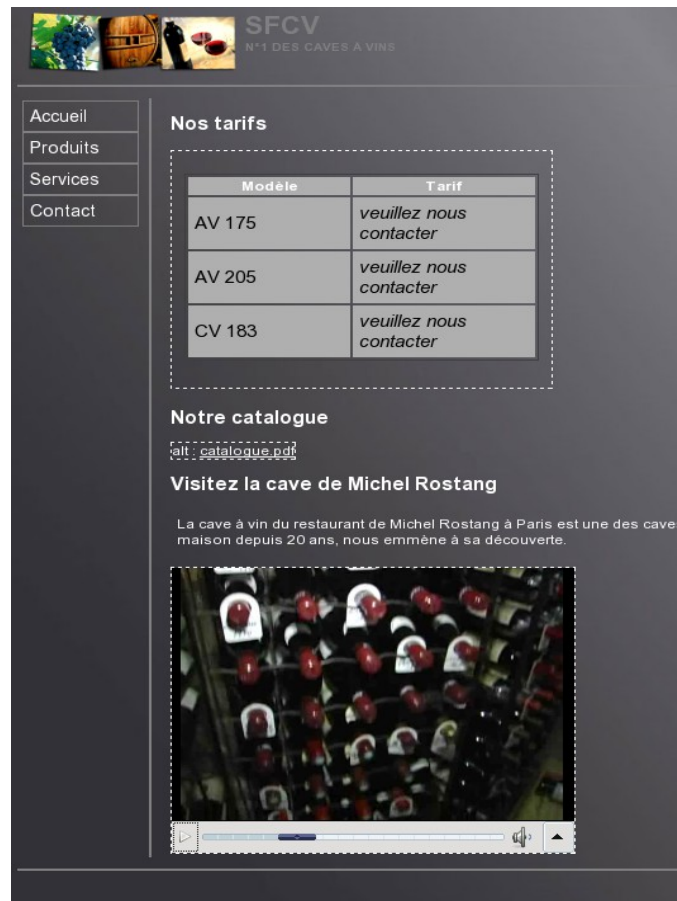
SFCV
N°1 DES CAVES À VINS

Accueil
Produits
Services
Contact

Nos tarifs

| Modèle | Tarif |
|---|---|
| AV 175 | veuillez nous contacter |
| AV 205 | veuillez nous contacter |
| CV 183 | veuillez nous contacter |

Notre catalogue

alt : catalogue.pdf

Visitez la cave de Michel Rostang

La cave à vin du restaurant de Michel Rostang à Paris est une des cave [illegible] maison depuis 20 ans, nous emmène à sa découverte.